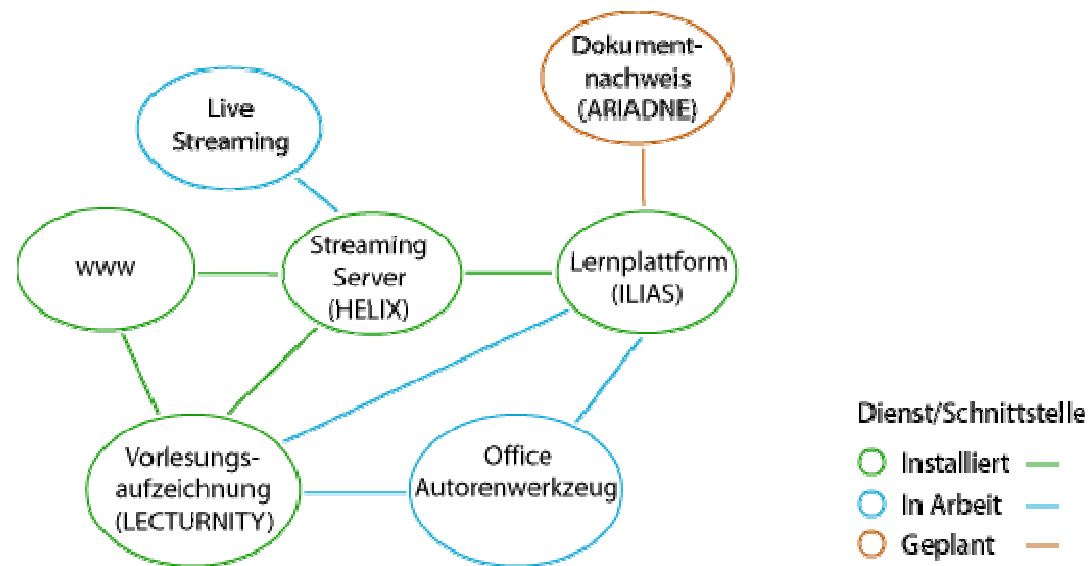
Dokumentnachweis (ARIADNE)

Live Streaming

WWW

Streaming Server (HELIX)

Lernplattform (ILIAS)

Vorlesungsaufzeichnung (LECTURNITY)

Office Autorenwerkzeug

Dienst/Schnittstelle

Installiert

In Arbeit

Geplant